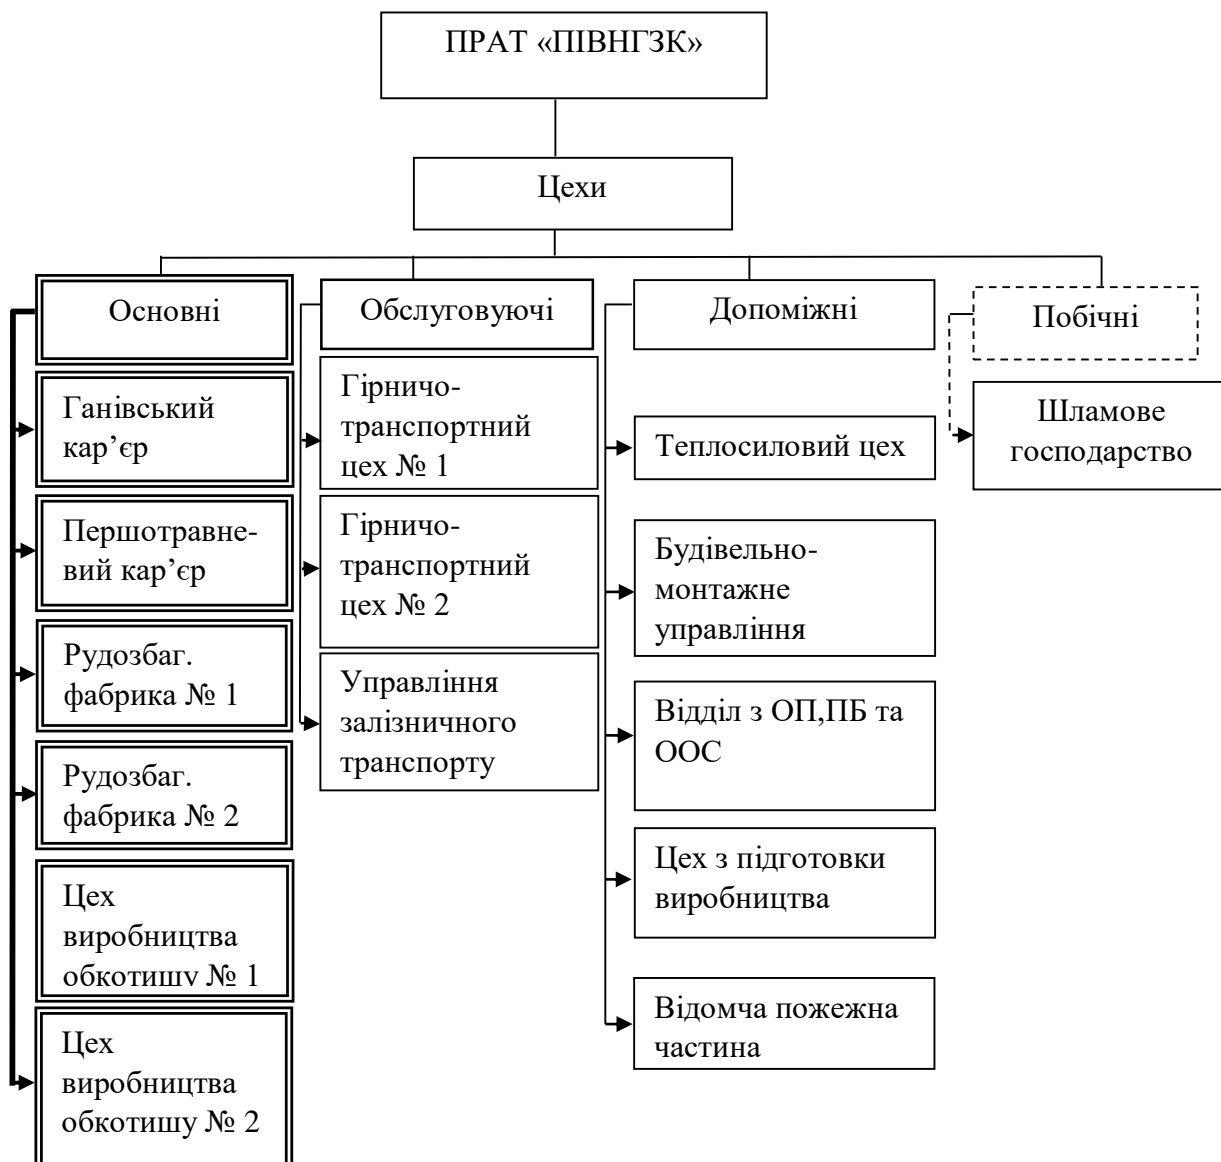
ПРАТ «ПІВНГЗК»

Цехи

Основні

Ганівський кар’єр

Першотравневий кар’єр

Рудозбаг. фабрика № 1

Рудозбаг. фабрика № 2

Цех виробництва обкотишу № 1

Цех виробництва обкотишу № 2

Обслуговуючі

Гірничо-транспортний цех № 1

Гірничо-транспортний цех № 2

Управління залізничного транспорту

Допоміжні

Теплосиловий цех

Будівельно-монтажне управління

Відділ з ОП,ПБ та ООС

Цех з підготовки виробництва

Відомча пожежна частина

Побічні

Шламове господарство